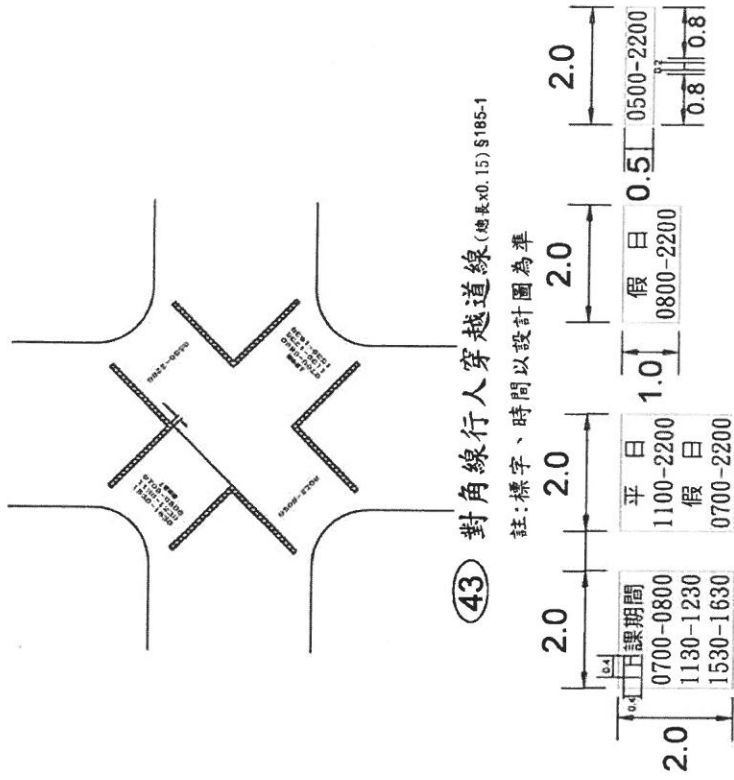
43 對角線行人穿越道線(總長x0.15) §185-1

註:標字、時間以設計圖為準

2.0

2.0

0.4

0.4

上課期間
0700-0800
1130-1230
1530-1630

2.0

平 日
1100-2200
假 日
0700-2200

1.0

2.0

假 日
0800-2200

0.5

2.0

0500-2200

0.8

0.2

0.8